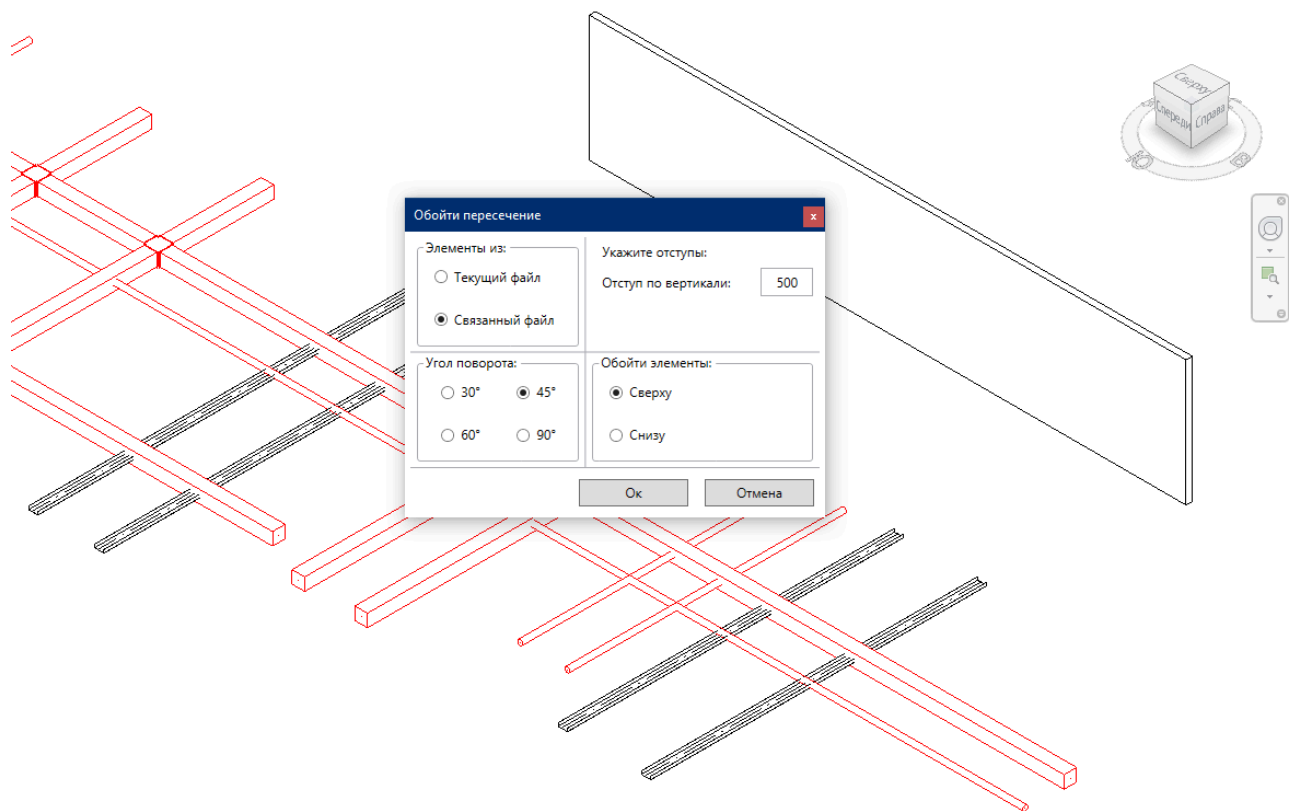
Сверху
Спереди
Справа
Ю
В

Обойти пересечение
x

Элементы из:
Текущий файл
Связанный файл

Укажите отступы:
Отступ по вертикали: 500

Угол поворота:
30°
45°
60°
90°

Обойти элементы:
Сверху
Снизу

Ок
Отмена